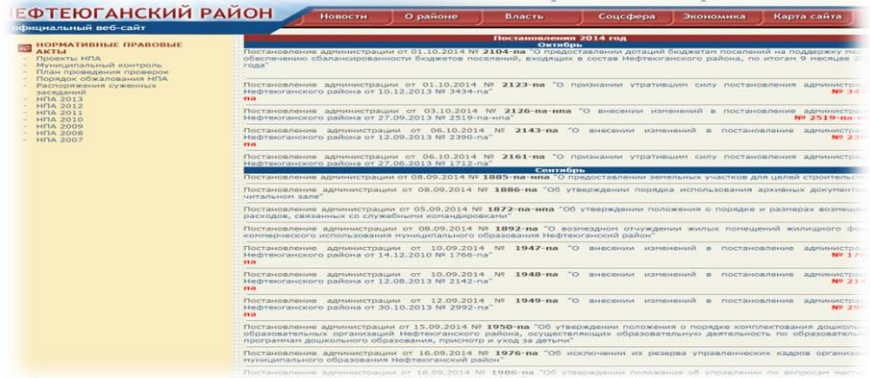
ЕФТЕЮГАНСКИЙ РАЙОН
фициальный веб-сайт

Новости | О районе | Власть | Соцсфера | Экономика | Карта сайта

НОРМАТИВНЫЕ ПРАВОВЫЕ АКТЫ
- Проекты НПА
- Муниципальный контроль
- План проведения проверок
- Порядок обжалования НПА
- Распоряжения суженных заседаний
- НПА 2013
- НПА 2012
- НПА 2011
- НПА 2010
- НПА 2009
- НПА 2008
- НПА 2007

Постановления 2014 год
Октябрь

Постановление администрации от 01.10.2014 № 2104-па "О предоставлении дотаций бюджетам поселений на поддержку мер обеспечению сбалансированности бюджетов поселений, входящих в состав Нефтеюганского района, по итогам 9 месяцев 2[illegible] года"

Постановление администрации от 01.10.2014 № 2123-па "О признании утратившим силу постановления администр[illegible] Нефтеюганского района от 10.12.2013 № 3434-па" № 34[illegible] па

Постановление администрации от 03.10.2014 № 2126-па-нпа "О внесении изменений в постановление администрат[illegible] Нефтеюганского района от 27.09.2013 № 2519-па-нпа" № 2519-па-н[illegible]

Постановление администрации от 06.10.2014 № 2143-па "О внесении изменений в постановление администрат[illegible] Нефтеюганского района от 12.09.2013 № 2390-па" № 23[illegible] па

Постановление администрации от 06.10.2014 № 2161-па "О признании утратившим силу постановления администр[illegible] Нефтеюганского района от 27.06.2013 № 1712-па" па

Сентябрь

Постановление администрации от 08.09.2014 № 1885-па-нпа "О предоставлении земельных участков для целей строительс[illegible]

Постановление администрации от 08.09.2014 № 1886-па "Об утверждении порядка использования архивных документ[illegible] читальном зале"

Постановление администрации от 05.09.2014 № 1872-па-нпа "Об утверждении положения о порядке и размерах возмещ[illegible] расходов, связанных со служебными командировками"

Постановление администрации от 08.09.2014 № 1892-па "О возмездном отчуждении жилых помещений жилищного фо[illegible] коммерческого использования муниципального образования Нефтеюганский район"

Постановление администрации от 10.09.2014 № 1947-па "О внесении изменений в постановление администрат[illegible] Нефтеюганского района от 14.12.2010 № 1766-па" № 17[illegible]

Постановление администрации от 10.09.2014 № 1948-па "О внесении изменений в постановление администрат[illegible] Нефтеюганского района от 12.08.2013 № 2142-па" № 21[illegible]

Постановление администрации от 12.09.2014 № 1949-па "О внесении изменений в постановление администрат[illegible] Нефтеюганского района от 30.10.2013 № 2992-па" № 29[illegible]

Постановление администрации от 15.09.2014 № 1950-па "Об утверждении положения о порядке комплектования дошколь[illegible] образовательных организаций Нефтеюганского района, осуществляющих образовательную деятельность по образоват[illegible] программам дошкольного образования, присмотр и уход за детьми"

Постановление администрации от 16.09.2014 № 1976-па "Об исключении из резерва управленческих кадров организа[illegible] муниципального образования Нефтеюганский район"

Постановление администрации от 16.09.2014 № 1986-па "Об утверждении положения об управлении по вопросам мес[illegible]